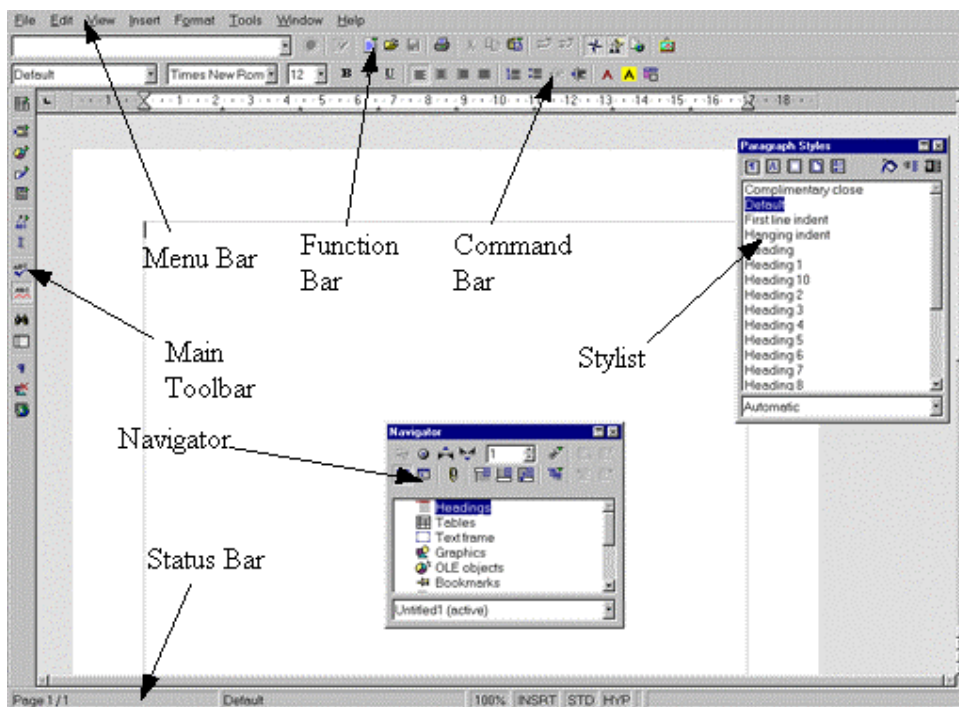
File Edit View Insert Format Tools Window Help

Default Times New Rom 12 B I U

Menu Bar

Function Bar

Command Bar

Paragraph Styles

Complimentary close
Default
First line indent
Hanging indent
Heading
Heading 1
Heading 10
Heading 2
Heading 3
Heading 4
Heading 5
Heading 6
Heading 7
Heading 8

Automatic

Stylist

Main Toolbar

Navigator

Navigator

1

Headings
Tables
Text frame
Graphics
OLE objects
Bookmarks

Untitled1 (active)

Status Bar

Page 1 / 1 Default 100% INSRT STD HYP